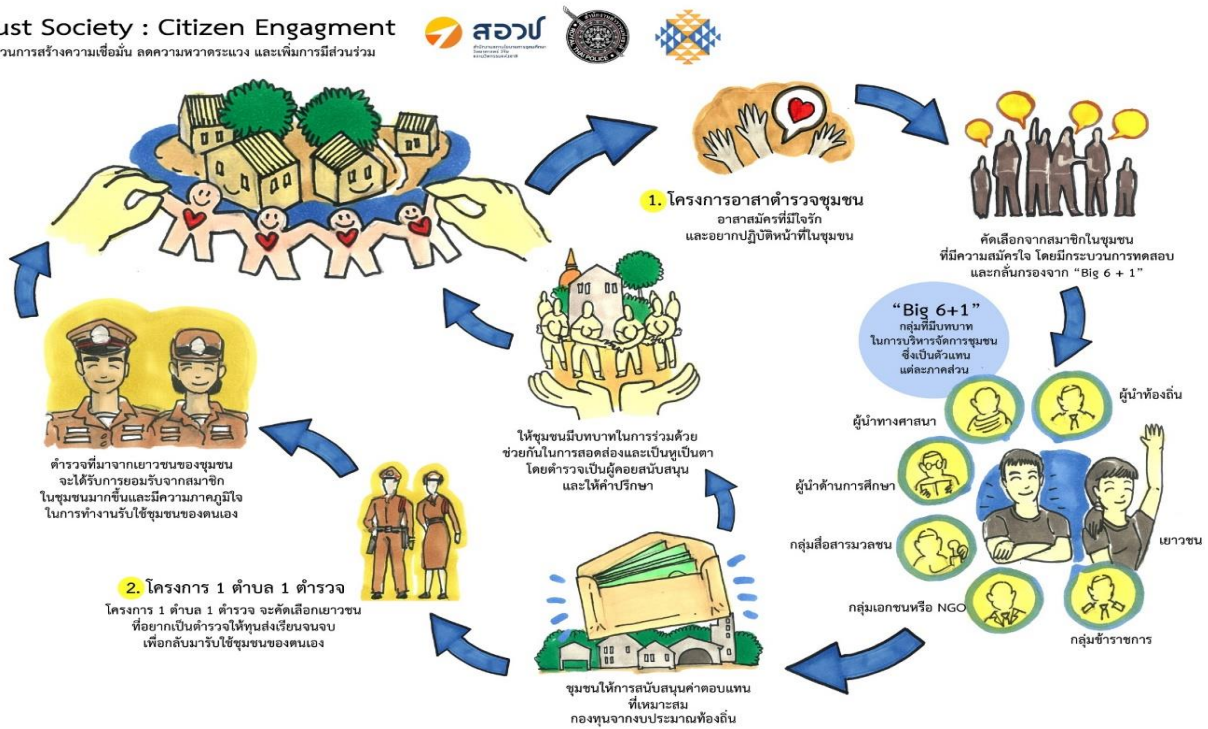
ust Society : Citizen Engagment
วนการสร้างความเชื่อมั่น ลดความหวาดระแวง และเพิ่มการมีส่วนร่วม

สอวป

1. โครงการอาสาตำรวจชุมชน
อาสาสมัครที่มีใจรัก
และอยากปฏิบัติหน้าที่ในชุมชน

คัดเลือกจากสมาชิกในชุมชน
ที่มีความสมัครใจ โดยมีกระบวนการทดสอบ
และกลั่นกรองจาก "Big 6 + 1"

"Big 6+1"
กลุ่มที่มีบทบาท
ในการบริหารจัดการชุมชน
ซึ่งเป็นตัวแทน
แต่ละภาคส่วน

ผู้นำท้องถิ่น

ผู้นำทางศาสนา

ผู้นำด้านการศึกษา

กลุ่มสื่อสารมวลชน

เยาวชน

กลุ่มเอกชนหรือ NGO

กลุ่มข้าราชการ

ให้ชุมชนมีบทบาทในการร่วมด้วย
ช่วยกันในการสอดส่องและเป็นหูเป็นตา
โดยตำรวจเป็นผู้คอยสนับสนุน
และให้คำปรึกษา

ตำรวจที่มาจากเยาวชนของชุมชน
จะได้รับการยอมรับจากสมาชิก
ในชุมชนมากขึ้นและมีความภาคภูมิใจ
ในการทำงานรับใช้ชุมชนของตนเอง

2. โครงการ 1 ตำบล 1 ตำรวจ
โครงการ 1 ตำบล 1 ตำรวจ จะคัดเลือกเยาวชน
ที่อยากเป็นตำรวจให้ทุนส่งเรียนจนจบ
เพื่อกลับมารับใช้ชุมชนของตนเอง

ชุมชนให้การสนับสนุนค่าตอบแทน
ที่เหมาะสม
กองทุนจากงบประมาณท้องถิ่น